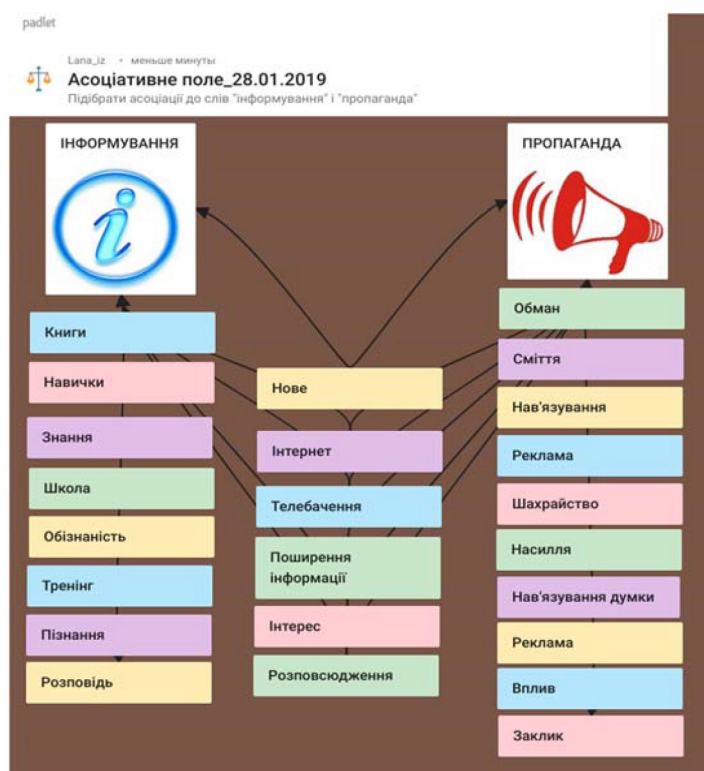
padlet

Lana_iz • меньше минуты
Асоціативне поле_28.01.2019
Підібрати асоціації до слів "інформування" і "пропаганда"

ІНФОРМУВАННЯ

ПРОПАГАНДА

Книги

Навички

Знання

Школа

Обізнаність

Тренінг

Пізнання

Розповідь

Нове

Інтернет

Телебачення

Поширення інформації

Інтерес

Розповсюдження

Обман

Сміття

Нав'язування

Реклама

Шахрайство

Насилля

Нав'язування думки

Реклама

Вплив

Заклик